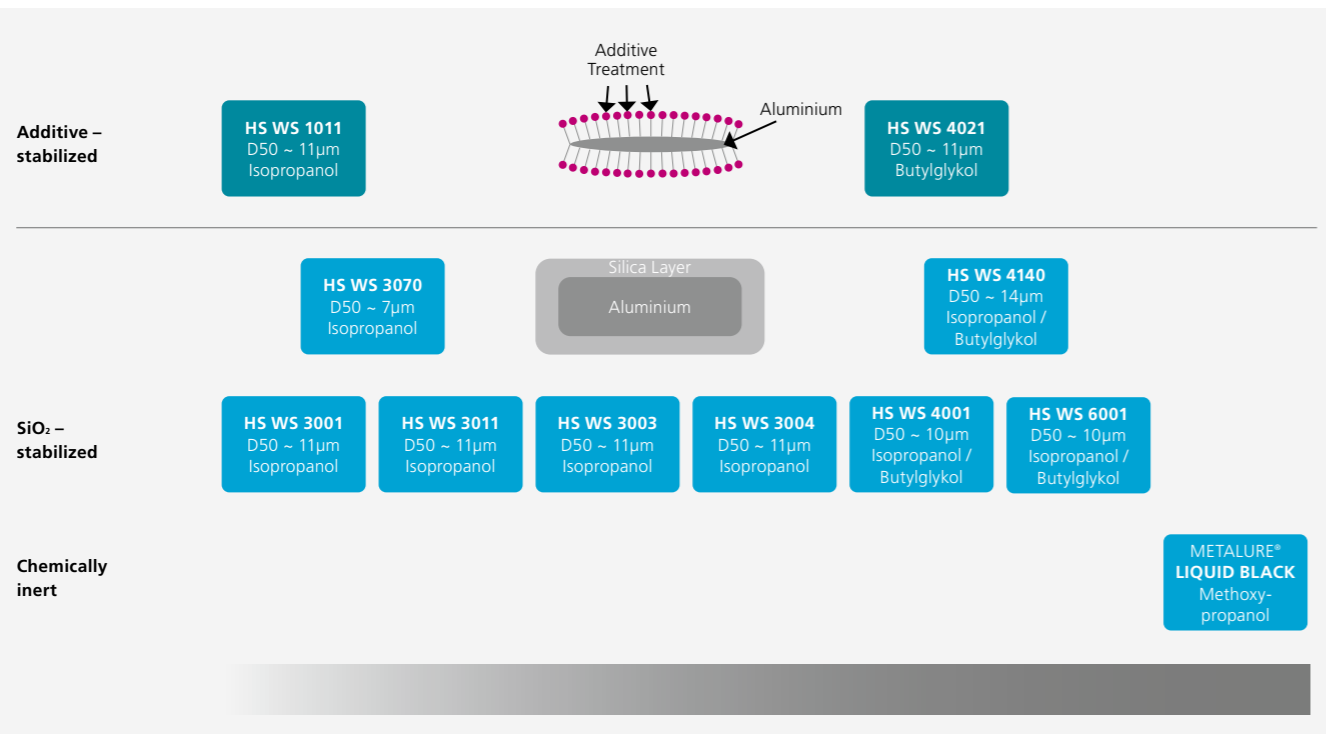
Additive – stabilized

HS WS 1011
D50 ~ 11µm
Isopropanol

Additive
Treatment

Aluminium

HS WS 4021
D50 ~ 11µm
Butylglykol

HS WS 3070
D50 ~ 7µm
Isopropanol

Silica Layer

Aluminium

HS WS 4140
D50 ~ 14µm
Isopropanol / Butylglykol

$SiO_2$ – stabilized

HS WS 3001
D50 ~ 11µm
Isopropanol

HS WS 3011
D50 ~ 11µm
Isopropanol

HS WS 3003
D50 ~ 11µm
Isopropanol

HS WS 3004
D50 ~ 11µm
Isopropanol

HS WS 4001
D50 ~ 10µm
Isopropanol / Butylglykol

HS WS 6001
D50 ~ 10µm
Isopropanol / Butylglykol

Chemically inert

METALURE®
LIQUID BLACK
Methoxypropanol